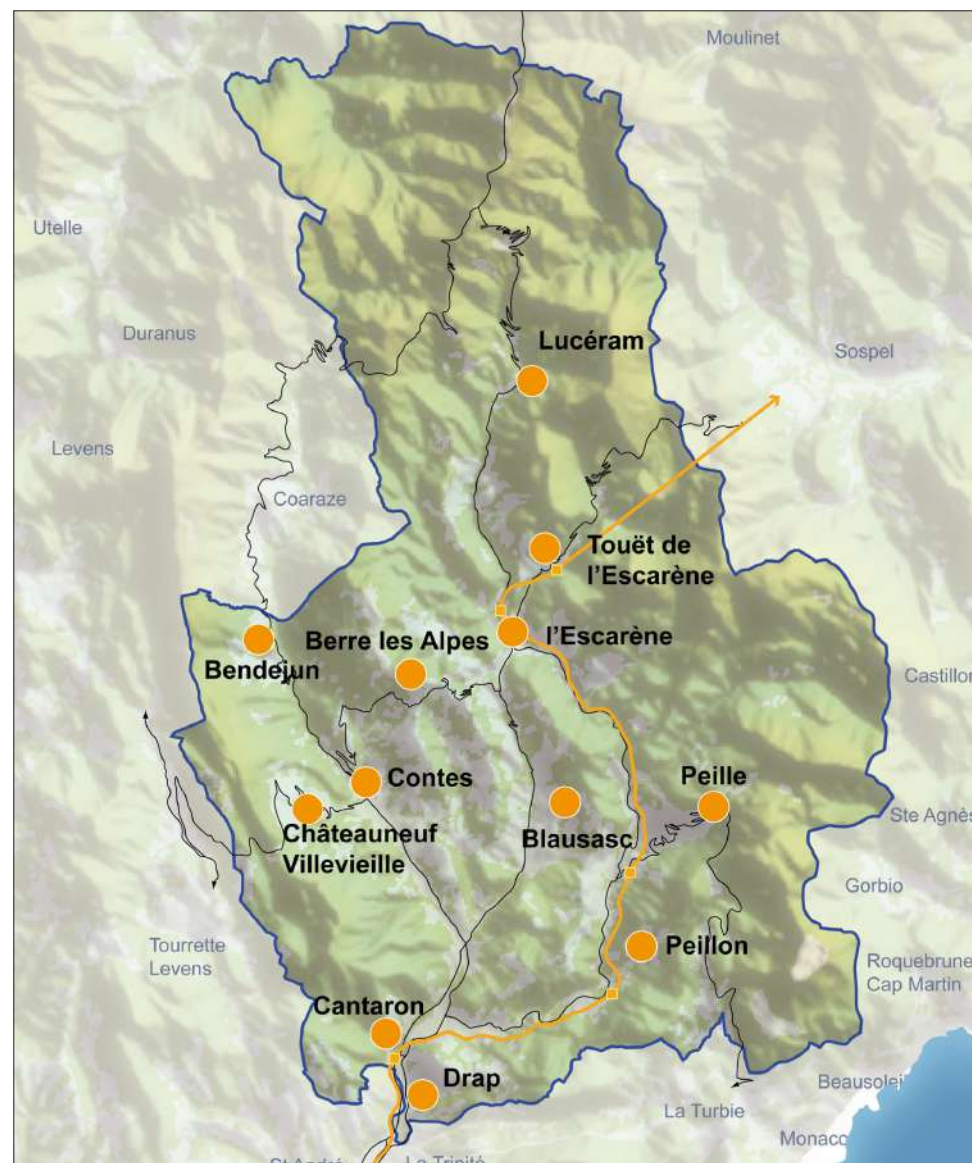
Moulinet
Utelle
Duranus
Lucéram
Sospel
Levens
Coaraze
Touët de l'Escarène
Bendejun
Berre les Alpes
l'Escarène
Castillon
Contes
Peille
Châteauneuf Villevieille
Blausasc
Ste Agnès
Gorbio
Tourrette Levens
Peillon
Roquebrune Cap Martin
Cantaron
Drap
Beausolei
La Turbie
Monaco
St André
La Trinité